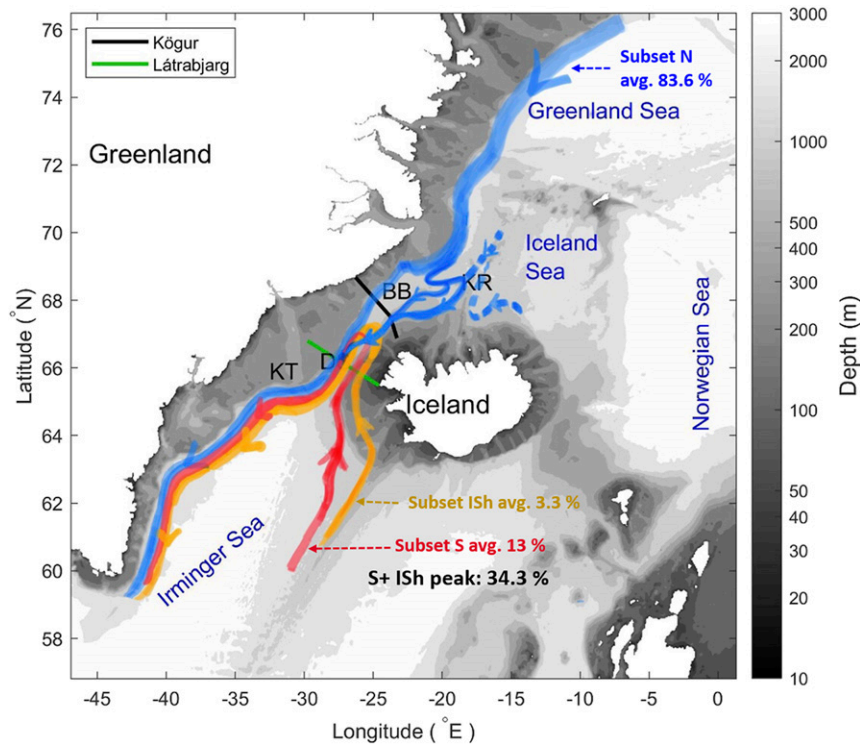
Kögur
Látrabjarg

Subset N avg. 83.6 %

Greenland Sea

Greenland

Iceland Sea

BB

KR

KT

D

Iceland

Norwegian Sea

Subset ISh avg. 3.3 %

Subset S avg. 13 %

S+ ISh peak: 34.3 %

Irminger Sea

Latitude (°N)

76
74
72
70
68
66
64
62
60
58

-45 -40 -35 -30 -25 -20 -15 -10 -5 0

Longitude (°E)

3000
2000
1000
500
400
300
200
100
50
40
30
20
10

Depth (m)